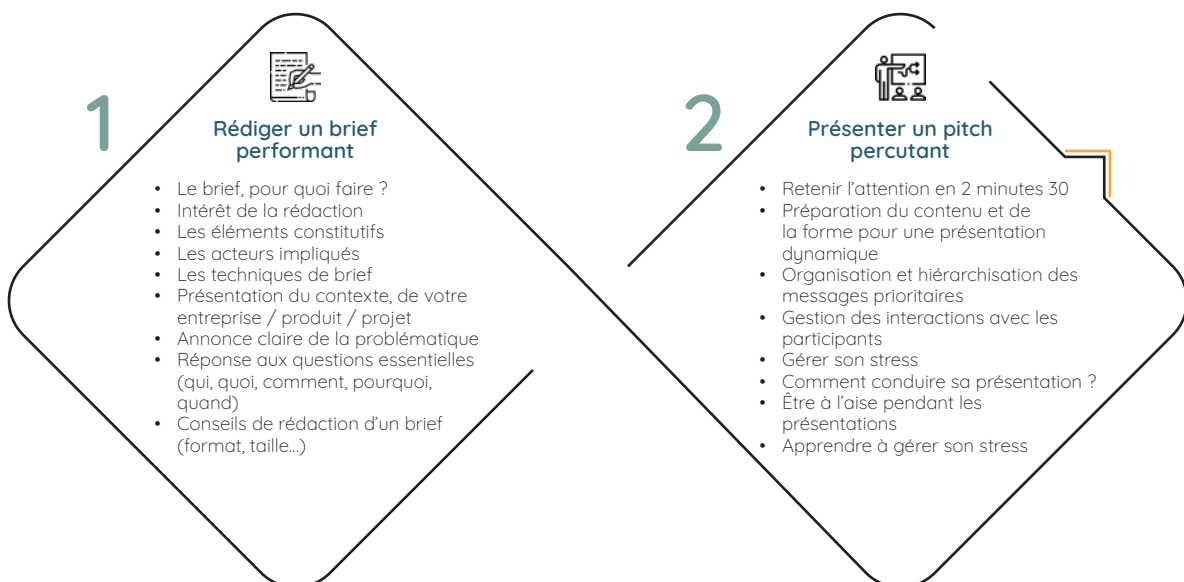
1

Rédiger un brief performant

- Le brief, pour quoi faire ?
- Intérêt de la rédaction
- Les éléments constitutifs
- Les acteurs impliqués
- Les techniques de brief
- Présentation du contexte, de votre entreprise / produit / projet
- Annonce claire de la problématique
- Réponse aux questions essentielles (qui, quoi, comment, pourquoi, quand)
- Conseils de rédaction d'un brief (format, taille…)

2

Présenter un pitch percutant

- Retenir l'attention en 2 minutes 30
- Préparation du contenu et de la forme pour une présentation dynamique
- Organisation et hiérarchisation des messages prioritaires
- Gestion des interactions avec les participants
- Gérer son stress
- Comment conduire sa présentation ?
- Être à l'aise pendant les présentations
- Apprendre à gérer son stress